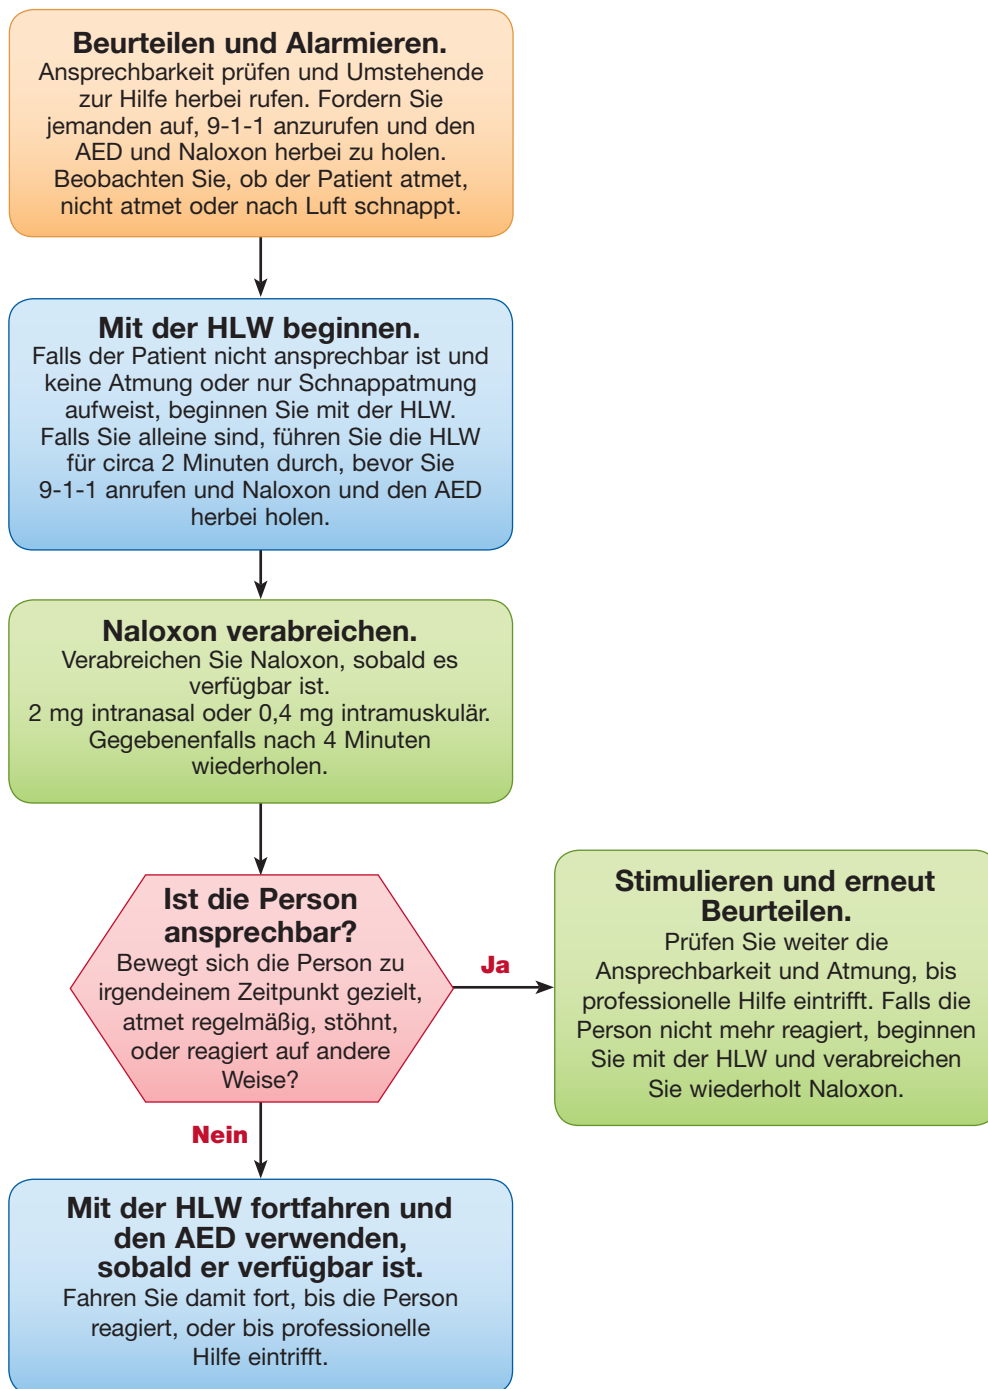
**Beurteilen und Alarmieren.**
Ansprechbarkeit prüfen und Umstehende zur Hilfe herbei rufen. Fordern Sie jemanden auf, 9-1-1 anzurufen und den AED und Naloxon herbei zu holen. Beobachten Sie, ob der Patient atmet, nicht atmet oder nach Luft schnappt.

**Mit der HLW beginnen.**
Falls der Patient nicht ansprechbar ist und keine Atmung oder nur Schnappatmung aufweist, beginnen Sie mit der HLW. Falls Sie alleine sind, führen Sie die HLW für circa 2 Minuten durch, bevor Sie 9-1-1 anrufen und Naloxon und den AED herbei holen.

**Naloxon verabreichen.**
Verabreichen Sie Naloxon, sobald es verfügbar ist.
2 mg intranasal oder 0,4 mg intramuskulär.
Gegebenenfalls nach 4 Minuten wiederholen.

**Ist die Person ansprechbar?**
Bewegt sich die Person zu irgendeinem Zeitpunkt gezielt, atmet regelmäßig, stöhnt, oder reagiert auf andere Weise?

Ja

**Stimulieren und erneut Beurteilen.**
Prüfen Sie weiter die Ansprechbarkeit und Atmung, bis professionelle Hilfe eintrifft. Falls die Person nicht mehr reagiert, beginnen Sie mit der HLW und verabreichen Sie wiederholt Naloxon.

Nein

**Mit der HLW fortfahren und den AED verwenden, sobald er verfügbar ist.**
Fahren Sie damit fort, bis die Person reagiert, oder bis professionelle Hilfe eintrifft.